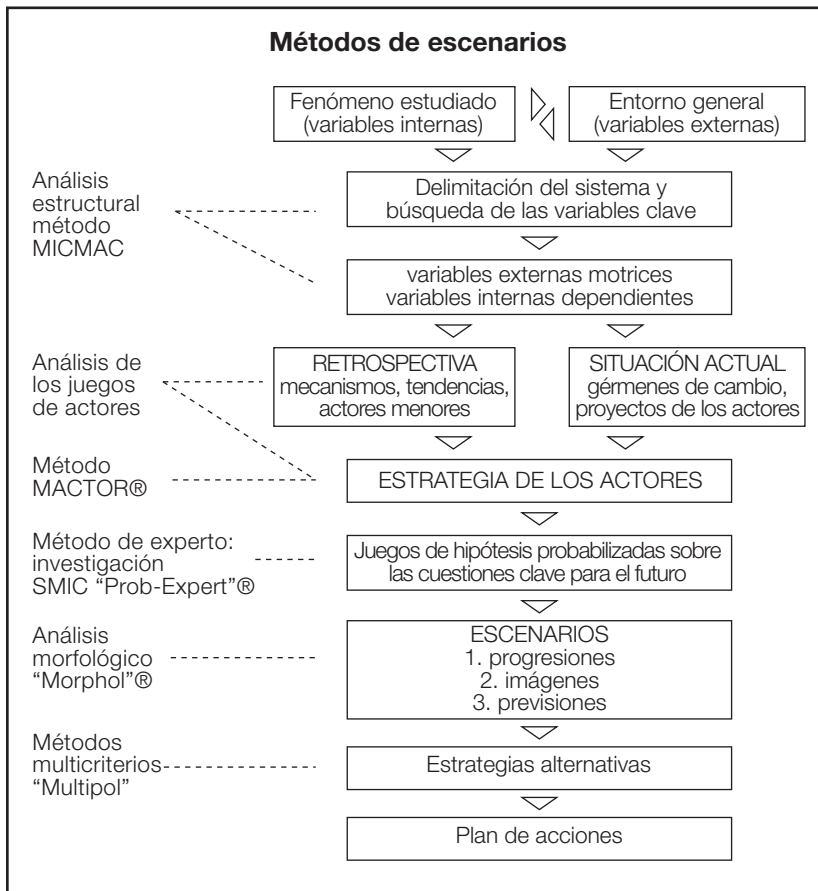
Métodos de escenarios

Fenómeno estudiado (variables internas)

Entorno general (variables externas)

Análisis estructural método MICMAC

Delimitación del sistema y búsqueda de las variables clave

variables externas motrices variables internas dependientes

Análisis de los juegos de actores

RETROSPECTIVA mecanismos, tendencias, actores menores

SITUACIÓN ACTUAL gérmenes de cambio, proyectos de los actores

Método MACTOR®

ESTRATEGIA DE LOS ACTORES

Método de experto: investigación SMIC "Prob-Expert"®

Juegos de hipótesis probabilizadas sobre las cuestiones clave para el futuro

Análisis morfológico "Morphol"®

ESCENARIOS
1. progresiones
2. imágenes
3. previsiones

Métodos multicriterios "Multipol"

Estrategias alternativas

Plan de acciones